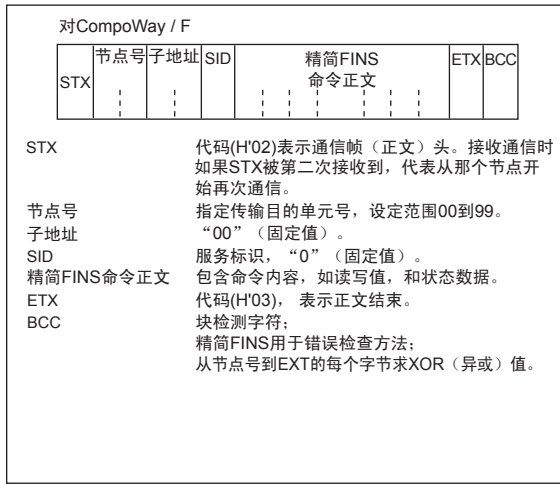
对CompoWay / F

| STX | 节点号 | 子地址 | SID | 精简FINS 命令正文 | ETX | BCC |
|---|---|---|---|---|---|---|

STX 代码(H'02)表示通信帧（正文）头。接收通信时如果STX被第二次接收到，代表从那个节点开始再次通信。

节点号 指定传输目的单元号，设定范围00到99。

子地址 “00”（固定值）。

SID 服务标识，“0”（固定值）。

精简FINS命令正文 包含命令内容，如读写值，和状态数据。

ETX 代码(H'03)，表示正文结束。

BCC 块检测字符；
精简FINS用于错误检查方法：
从节点号到EXT的每个字节求XOR（异或）值。